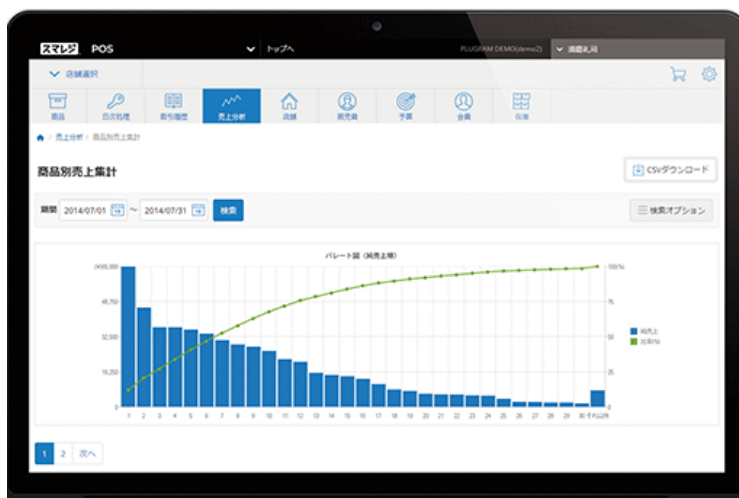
スマレジ POS

トップへ

PLUGRAM DEMO(demo2)

渋谷札幌

店舗選択

商品

日次処理

取引履歴

売上分析

店舗

販売員

予算

会員

在庫

売上分析 / 商品別売上集計

商品別売上集計

CSVダウンロード

期間 2014/07/01 ～ 2014/07/31 検索

検索オプション

パレート図（純売上順）

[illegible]

48,750

32,500

16,250

0

100(%)

75

50

25

0

純売上

比率(%)

1 2 3 4 5 6 7 8 9 10 11 12 13 14 15 16 17 18 19 20 21 22 23 24 25 26 27 28 29 30 その他

1 2 次へ